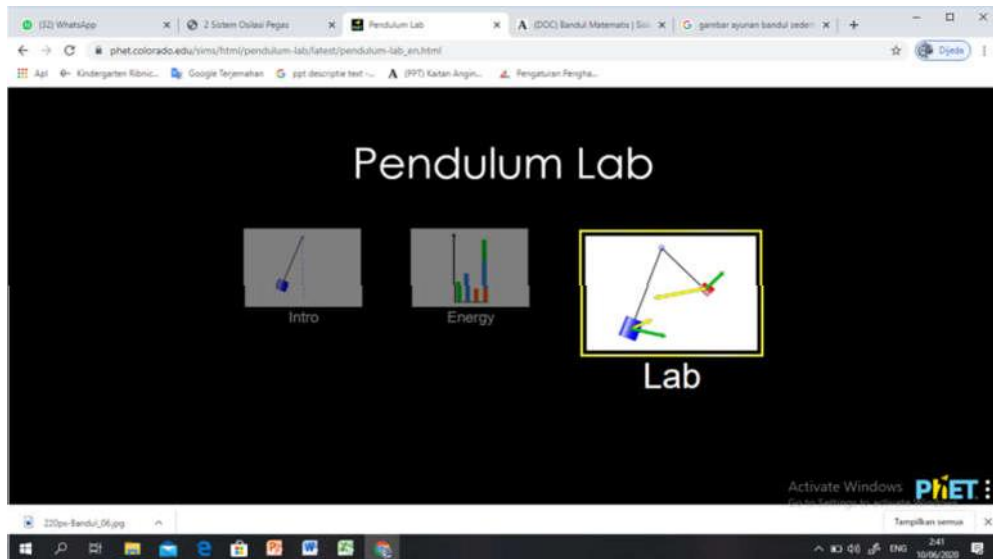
(32) WhatsApp ×
2 Sistem Osilasi Pegas ×
Pendulum Lab ×
(DOC) Bandul Matematis | Sisi ×
gambar ayunan bandul seder ×
+

phet.colorado.edu/sims/html/pendulum-lab/latest/pendulum-lab_en.html

Dijeda

Apl
Kindergarten Ribnic...
Google Terjemahan
ppt descriptie text -...
(PPT) Kaitan Angin...
Pengaturan Pengha...

Pendulum Lab

Intro

Energy

Lab

Activate Windows
Go to Settings to activate Windows.

PhET

220px-Bandul_06.jpg

Tampilkan semua

ENG
2:41
10/06/2020